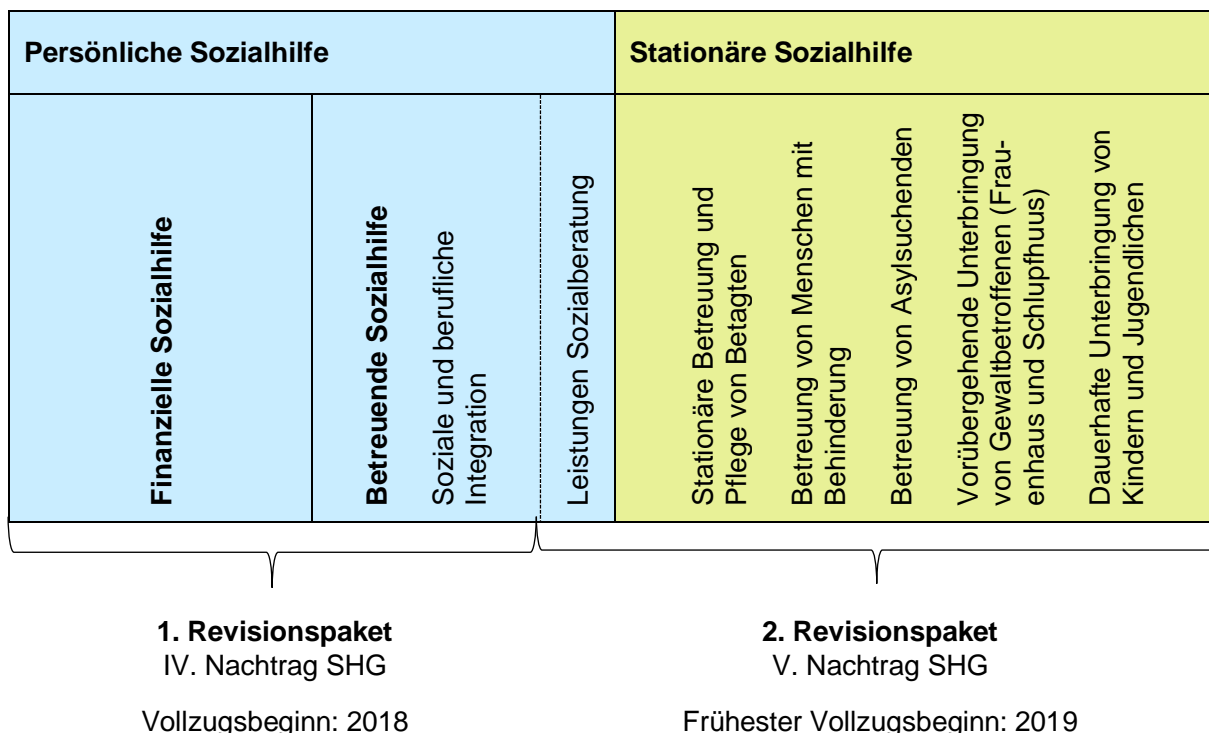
Persönliche Sozialhilfe

Stationäre Sozialhilfe

Finanzielle Sozialhilfe

Betreuende Sozialhilfe
Soziale und berufliche Integration

Leistungen Sozialberatung

Stationäre Betreuung und Pflege von Betagten

Betreuung von Menschen mit Behinderung

Betreuung von Asylsuchenden

Vorübergehende Unterbringung von Gewaltbetroffenen (Frauenhaus und Schlupfhuus)

Dauerhafte Unterbringung von Kindern und Jugendlichen

1. Revisionspaket
IV. Nachtrag SHG

Vollzugsbeginn: 2018

2. Revisionspaket
V. Nachtrag SHG

Frühester Vollzugsbeginn: 2019